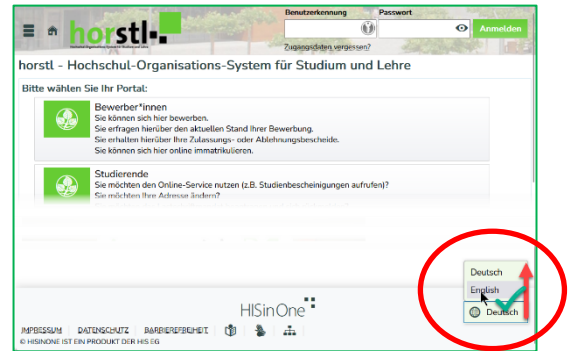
horstl

Benutzerkennung

Passwort

Anmelden

Zugangsdaten vergessen?

horstl - Hochschul-Organisations-System für Studium und Lehre

Bitte wählen Sie Ihr Portal:

Bewerber*innen
Sie können sich hier bewerben.
Sie erfragen hierüber den aktuellen Stand Ihrer Bewerbung.
Sie erhalten hierüber Ihre Zulassungs- oder Ablehnungsbescheide.
Sie können sich hier online immatrikulieren.

Studierende
Sie möchten den Online-Service nutzen (z.B. Studienbescheinigungen aufrufen)?
Sie möchten Ihre Adresse ändern?

Deutsch
English
Deutsch

HISinOne

IMPRESSUM | DATENSCHUTZ | BARRIEREFREIHEIT

© HISINONE IST EIN PRODUKT DER HIS EG